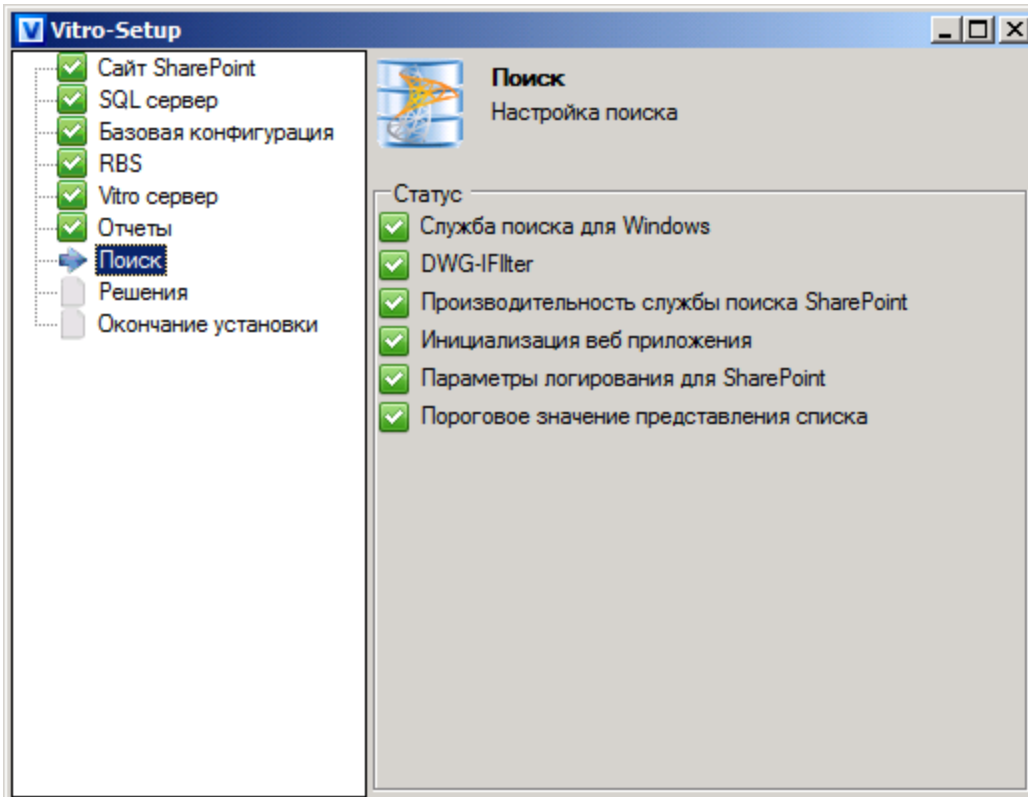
Vitro-Setup

Сайт SharePoint
SQL сервер
Базовая конфигурация
RBS
Vitro сервер
Отчеты
Поиск
Решения
Окончание установки

Поиск
Настройка поиска

Статус
Служба поиска для Windows
DWG-IFllter
Производительность службы поиска SharePoint
Инициализация веб приложения
Параметры логирования для SharePoint
Пороговое значение представления списка